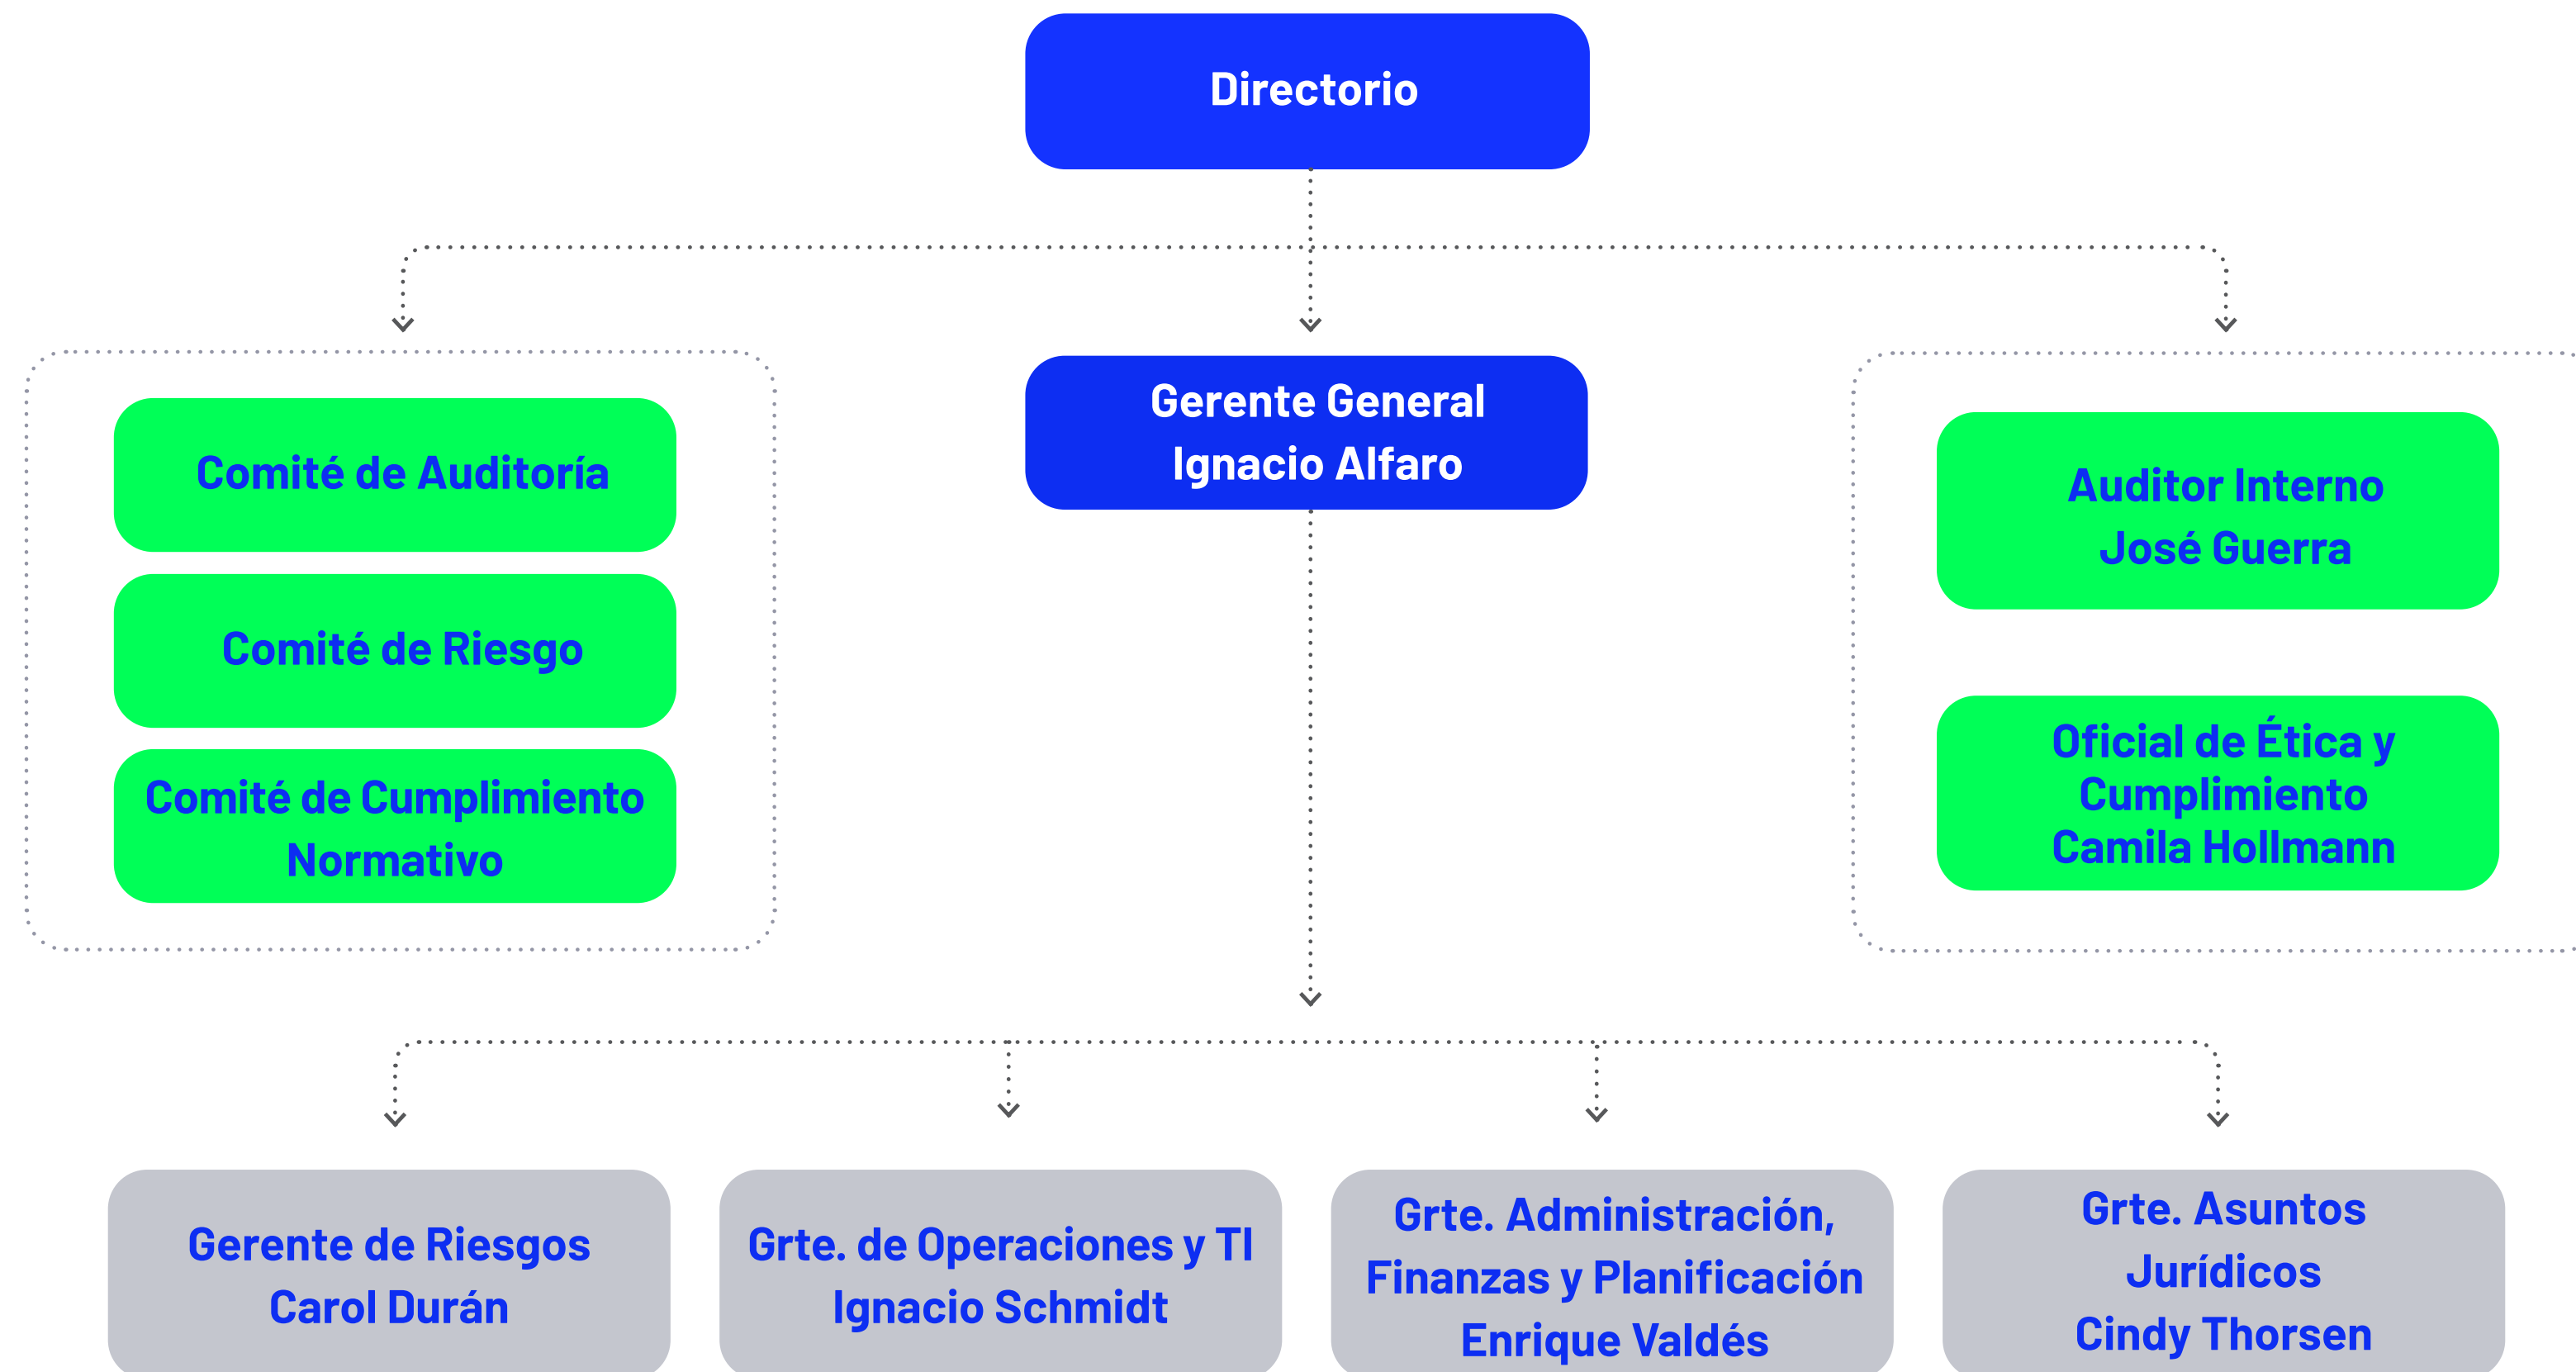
Directorio

Comité de Auditoría

Comité de Riesgo

Comité de Cumplimiento Normativo

Gerente General
Ignacio Alfaro

Auditor Interno
José Guerra

Oficial de Ética y Cumplimiento
Camila Hollmann

Gerente de Riesgos
Carol Durán

Grte. de Operaciones y TI
Ignacio Schmidt

Grte. Administración, Finanzas y Planificación
Enrique Valdés

Grte. Asuntos Jurídicos
Cindy Thorsen